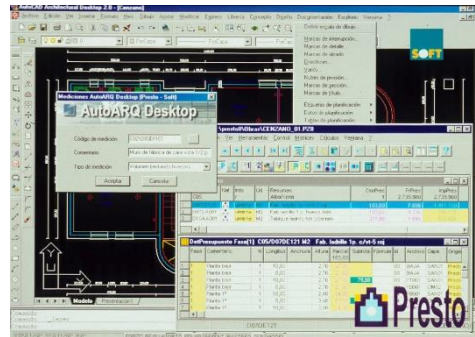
AutoCAD Architectural Desktop 2.0 - [Cenzano]
Archivo Edición Ver Insertar Formato Herr Dibujo Acotar Modificar Express Librería Concepto Diseño Documentación Escaleras Ventana ?
SOFT
Mediciones AutoARQ Desktop (Presto - Soft)
AutoARQ Desktop
Código de medición
Comentario
Tipo de medición
Aceptar
Cancelar
Marcas de interrupción...
Marcas de detalle...
Marcas de alzado...
Escaleras...
Notas de presión...
Marcas de planta...
Esquemas de planificación
Datos de planificación
Presto
Modelo
Presentación1